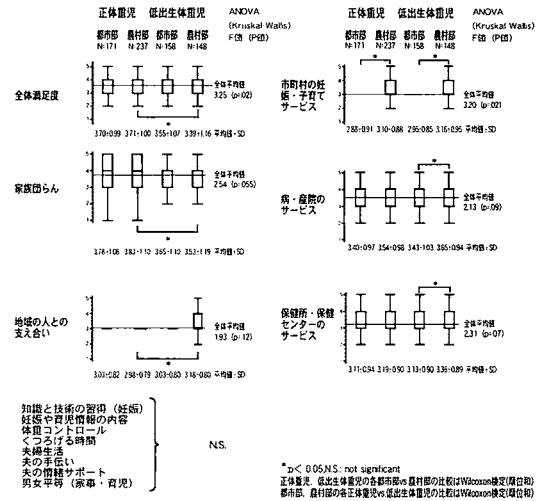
正体重児　低出生体重児　ANOVA (Kruskal Wallis) F値 (P値)
都市部　農村部　都市部　農村部
N=171　N=237　N=158　N=148

全体満足度
全体平均値 3.25 (p=.02)
3.70±0.99　3.71±1.00　3.55±1.07　3.39±1.16 平均値±SD

家族団らん
全体平均値 2.54 (p=.055)
3.78±1.08　3.83±1.10　3.65±1.10　3.53±1.19 平均値±SD

地域の人との支え合い
全体平均値 1.93 (p=.12)
3.03±0.82　2.98±0.79　3.03±0.83　3.18±0.80 平均値±SD

正体重児　低出生体重児　ANOVA (Kruskal Wallis) F値 (P値)
都市部　農村部　都市部　農村部
N=171　N=237　N=158　N=148

市町村の妊娠・子育てサービス
全体平均値 3.20 (p=.02)
2.88±0.91　3.10±0.88　2.95±0.85　3.16±0.95 平均値±SD

病・産院のサービス
全体平均値 2.13 (p=.09)
3.40±0.97　3.54±0.98　3.43±1.03　3.65±0.94 平均値±SD

保健所・保健センターのサービス
全体平均値 2.31 (p=.07)
3.11±0.94　3.19±0.90　3.13±0.90　3.36±0.89 平均値±SD

知識と技術の習得（妊娠）
妊娠や育児情報の内容
体重コントロール
くつろげる時間
夫婦生活
夫の手伝い
夫の情緒サポート
男女平等（家事・育児）
N.S.

*p< 0.05,N.S.: not significant
正体重児、低出生体重児の各都市部vs農村部の比較はWilcoxon検定(順位和)
都市部、農村部の各正体重児vs低出生体重児の比較はWilcoxon検定(順位和)